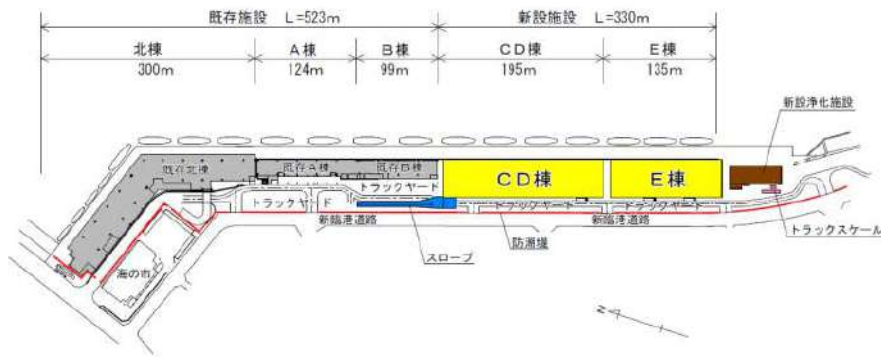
既存施設　L=523m

新設施設　L=330m

北棟
300m

A棟
124m

B棟
99m

CD棟
195m

E棟
135m

新設浄化施設

既存北棟

既存A棟

既存B棟

トラックヤード

CD棟

E棟

トラックヤード

トラックヤード

トラックヤード

新臨港道路

新臨港道路

海の市

スロープ

防潮堤

トラックスケール